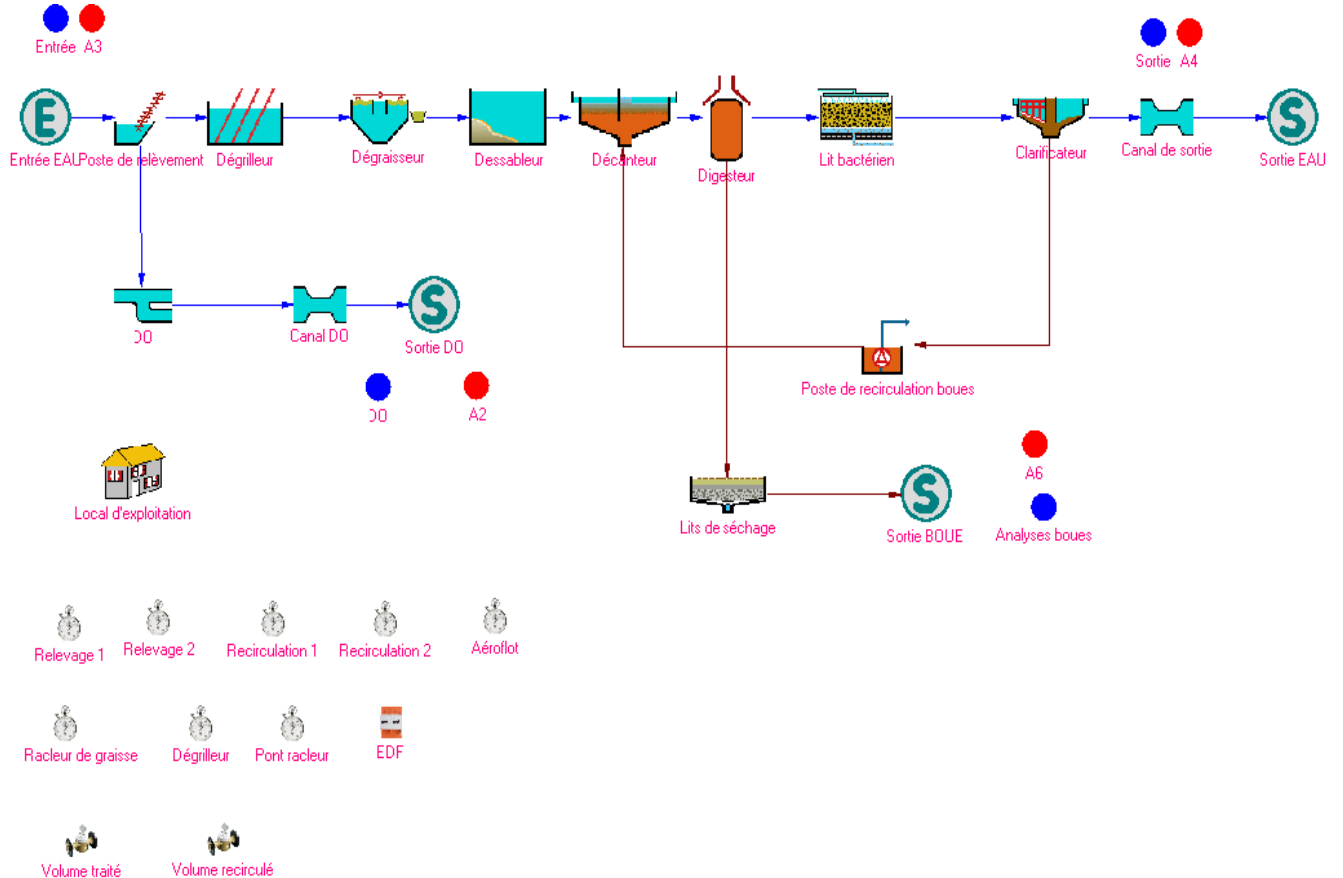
Entrée A3

Sortie A4

E

Entrée EAU

Poste de relèvement

Dégrilleur

Dégraisseur

Dessableur

Décanteur

Digesteur

Lit bactérien

Clarificateur

Canal de sortie

S

Sortie EAU

DO

Canal DO

S

Sortie DO

Poste de recirculation boues

DO

A2

A6

Local d'exploitation

Lits de séchage

S

Sortie BOUE

Analyses boues

Relevage 1

Relevage 2

Recirculation 1

Recirculation 2

Aéroflot

Racleur de graisse

Dégrilleur

Pont racleur

EDF

Volume traité

Volume recirculé